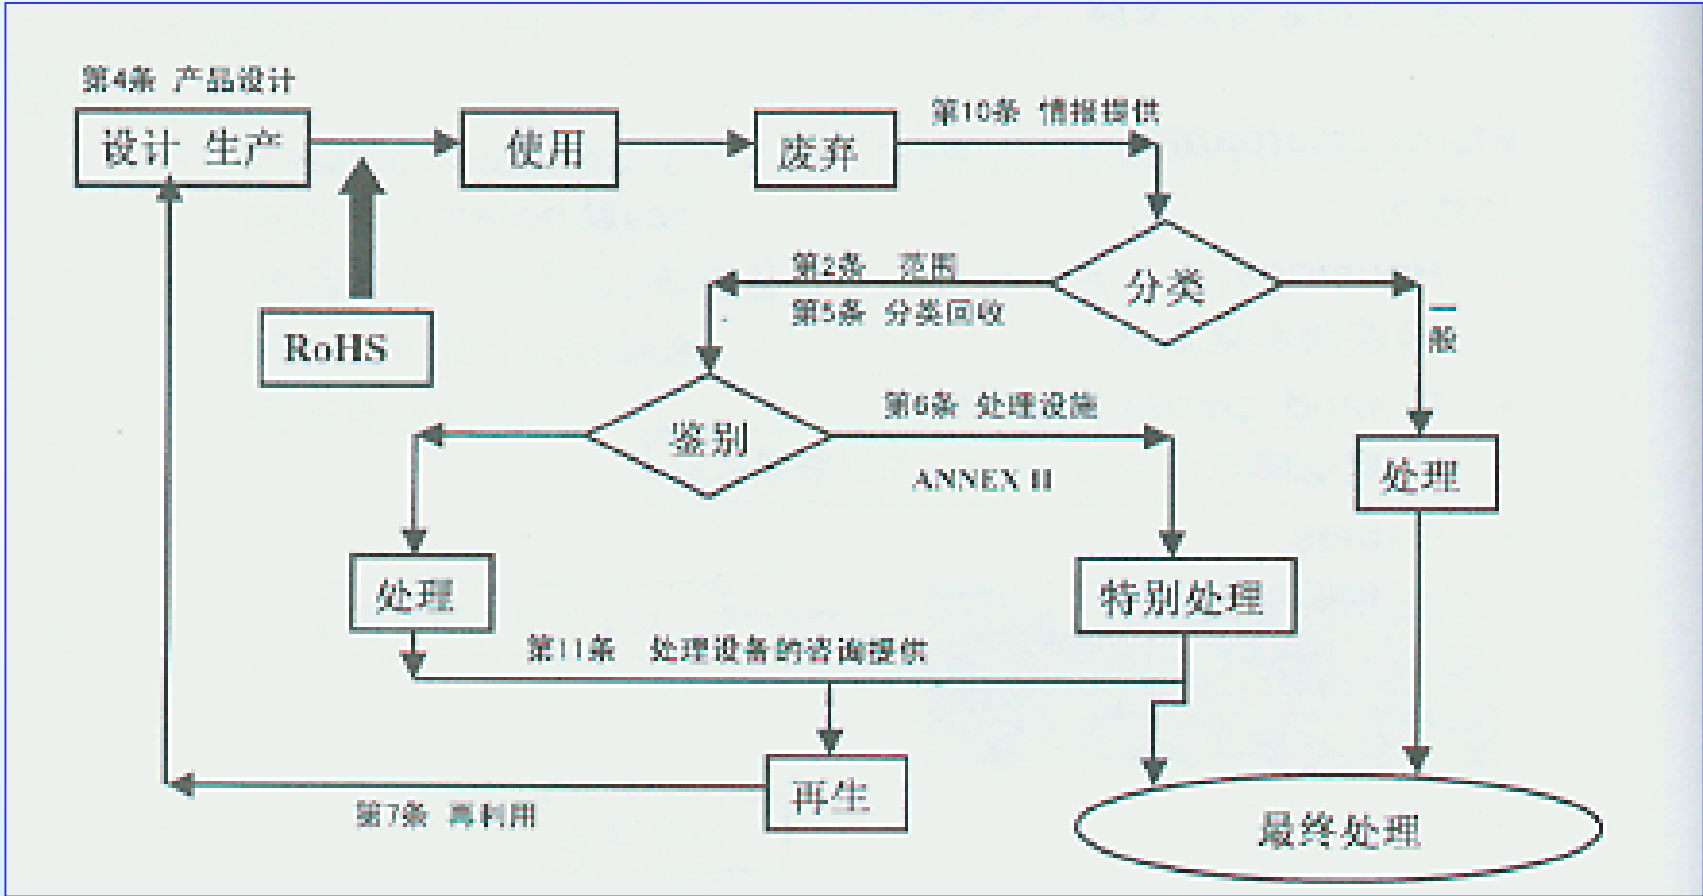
第4条 产品设计

设计 生产

使用

废弃

第10条 情报提供

RoHS

分类

第2条 范围

第5条 分类回收

一般

鉴别

第6条 处理设施

ANNEX II

处理

处理

特别处理

第11条 处理设备的咨询提供

再生

第7条 再利用

最终处理